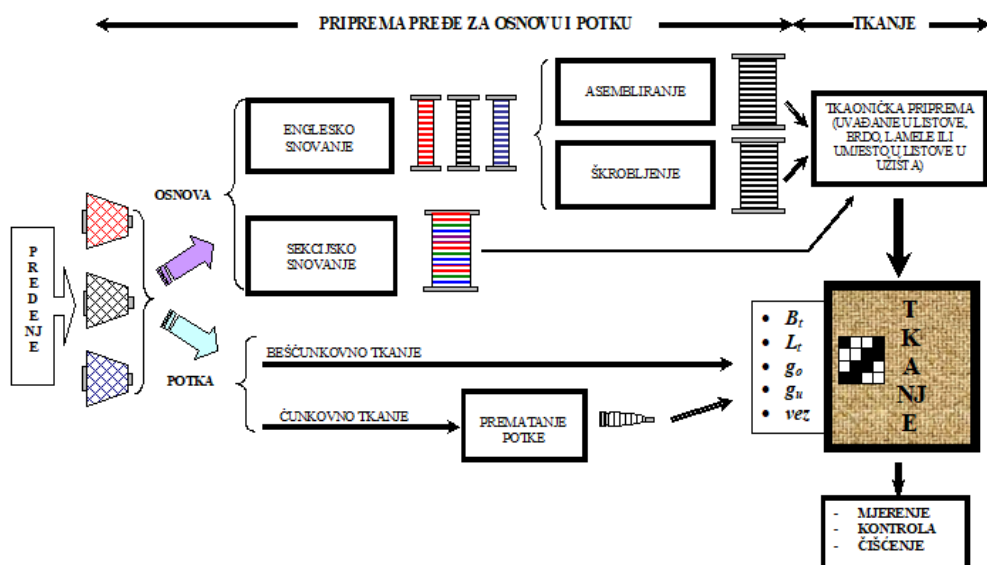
PRIPREMA PREĐE ZA OSNOVU I POTKU

TKANJE

PREĐENJE

OSNOVA

ENGLESKO SNOVANJE

ASEMBLIRANJE

ŠKROBLJENJE

TKAONIČKA PRIPREMA (UVAĐANJE U LISTOVE, BRDO, LAMELE ILI UMJESTO U LISTOVE U UŽIŠTA)

SEKCIJSKO SNOVANJE

POTKA

BEŠČUNKOVNO TKANJE

ČUNKOVNO TKANJE

PREMATANJE POTKE

- $B_t$
- $L_t$
- $g_o$
- $g_u$
- vez

TKANJE

- MJERENJE
- KONTROLA
- ČIŠĆENJE